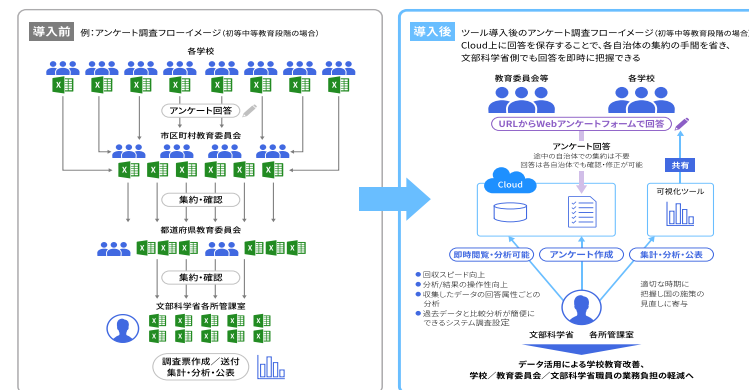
導入前　例：アンケート調査フローイメージ（初等中等教育段階の場合）

各学校

アンケート回答

市区町村教育委員会

集約・確認

都道府県教育委員会

集約・確認

文部科学省各所管課室

調査票作成／送付
集計・分析・公表

導入後　ツール導入後のアンケート調査フローイメージ（初等中等教育段階の場合）
Cloud上に回答を保存することで、各自治体の集約の手間を省き、文部科学省側でも回答を即時に把握できる

教育委員会等

各学校

URLからWebアンケートフォームで回答

アンケート回答
途中の自治体での集約は不要
回答は各自治体でも確認・修正が可能

Cloud

共有

可視化ツール

即時閲覧・分析可能

アンケート作成

集計・分析・公表

回収スピード向上
分析/結果の操作性向上
収集したデータの回答属性ごとの分析
過去データと比較分析が随便にできるシステム調査設定

文部科学省　各所管課室

適切な時期に把握し国の施策の見直しに寄与

データ活用による学校教育改善、
学校／教育委員会／文部科学省職員の業務負担の軽減へ